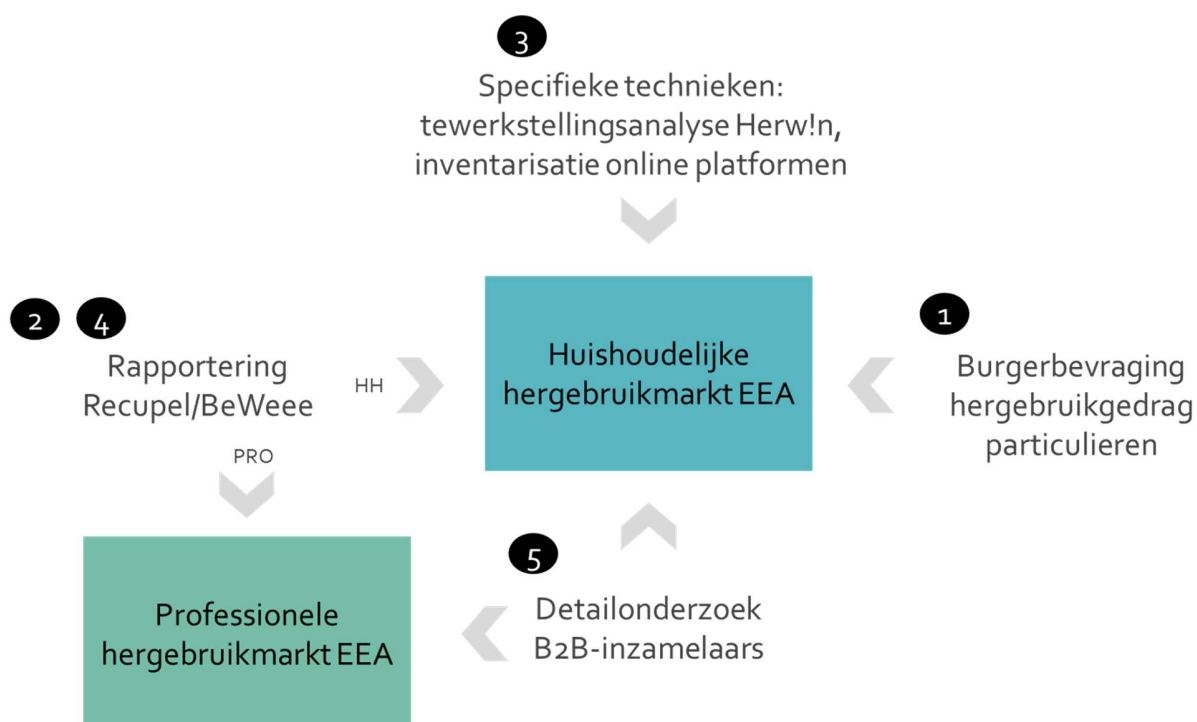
3

Specifieke technieken: tewerkstellingsanalyse Herw!n, inventarisatie online platformen

2 4

Rapportering Recupel/BeWeee

HH

Huishoudelijke hergebruikmarkt EEA

1

Burgerbevraging hergebruikgedrag particulieren

PRO

5

Professionele hergebruikmarkt EEA

Detailonderzoek B2B-inzamelaars